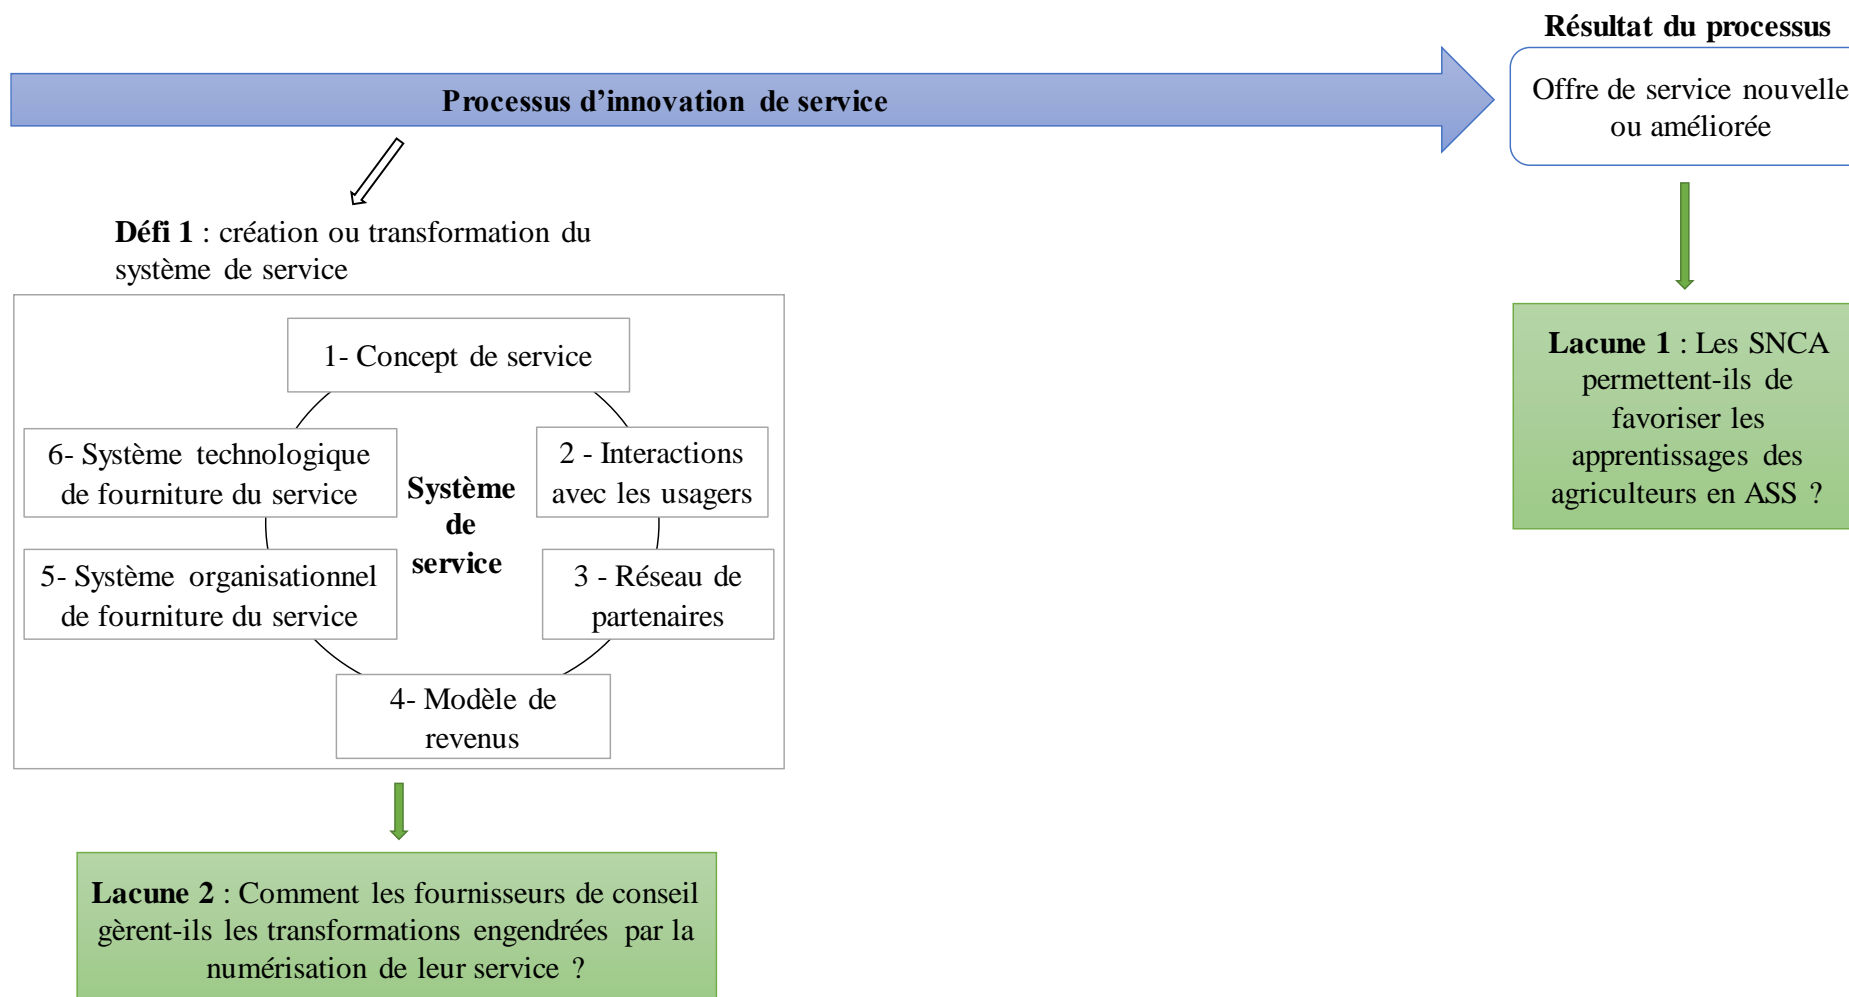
Résultat du processus

Processus d’innovation de service

Offre de service nouvelle ou améliorée

Défi 1 : création ou transformation du système de service

1- Concept de service

6- Système technologique de fourniture du service

Système de service

2 - Interactions avec les usagers

5- Système organisationnel de fourniture du service

3 - Réseau de partenaires

4- Modèle de revenus

Lacune 1 : Les SNCA permettent-ils de favoriser les apprentissages des agriculteurs en ASS ?

Lacune 2 : Comment les fournisseurs de conseil gèrent-ils les transformations engendrées par la numérisation de leur service ?